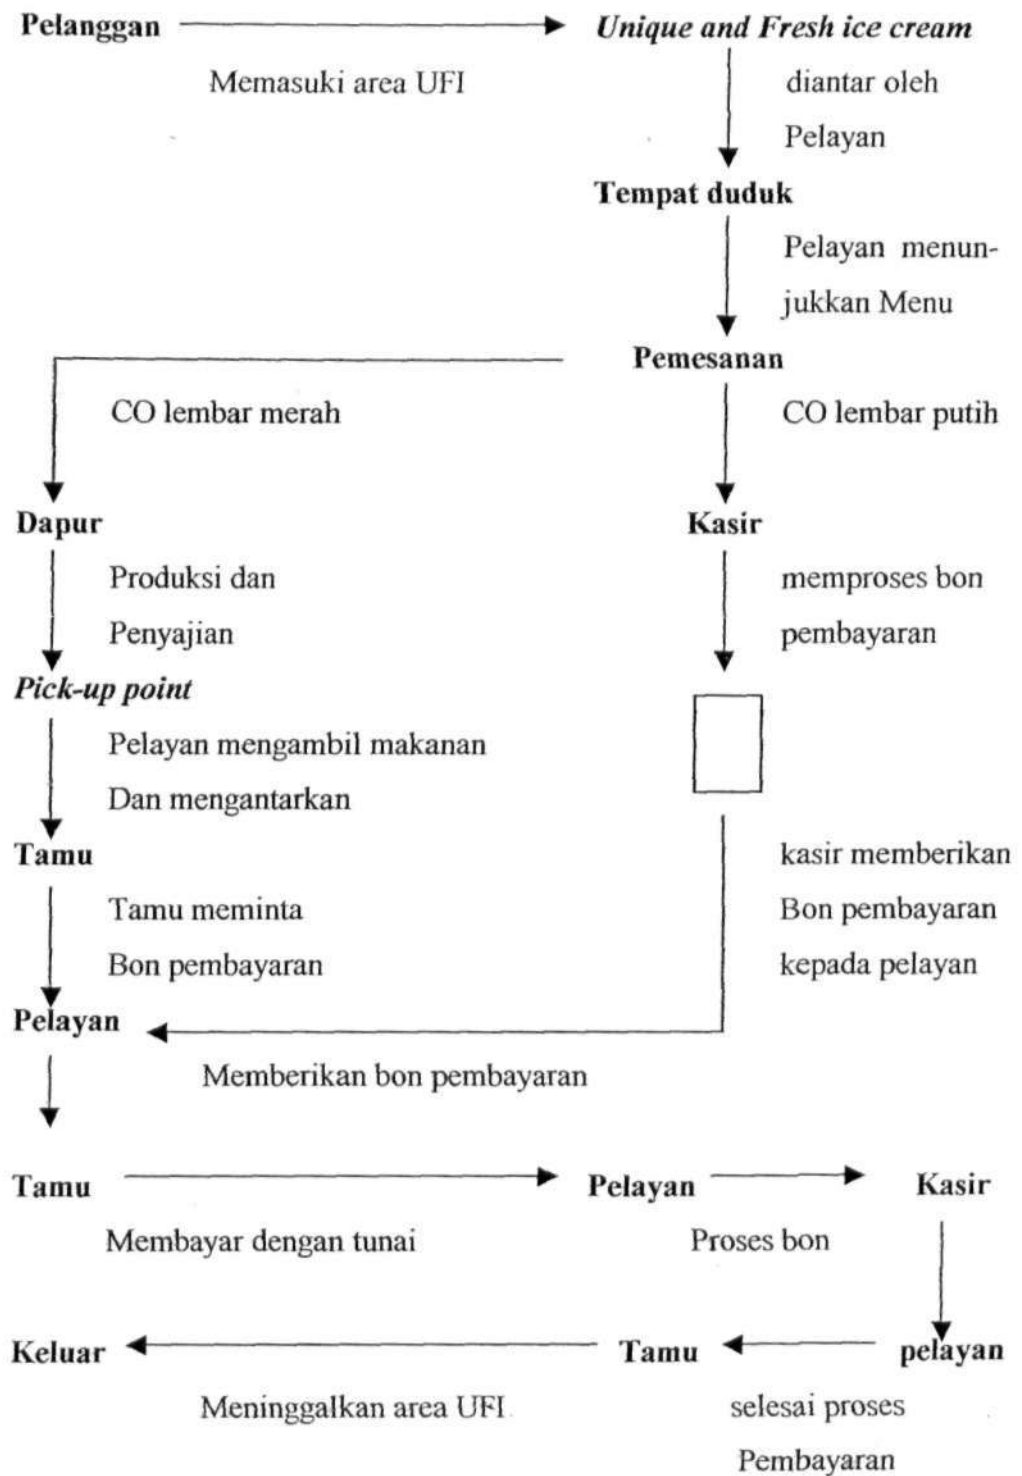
**Pelanggan** → ***Unique and Fresh ice cream***

Memasuki area UFI

diantar oleh Pelayan

**Tempat duduk**

Pelayan menunjukkan Menu

**Pemesanan**

CO lembar merah

CO lembar putih

**Dapur**

**Kasir**

Produksi dan Penyajian

memproses bon pembayaran

***Pick-up point***

Pelayan mengambil makanan Dan mengantarkan

**Tamu**

kasir memberikan Bon pembayaran kepada pelayan

Tamu meminta Bon pembayaran

**Pelayan**

Memberikan bon pembayaran

**Tamu** → **Pelayan** → **Kasir**

Membayar dengan tunai

Proses bon

**Keluar** ← **Tamu** ← **pelayan**

Meninggalkan area UFI

selesai proses Pembayaran